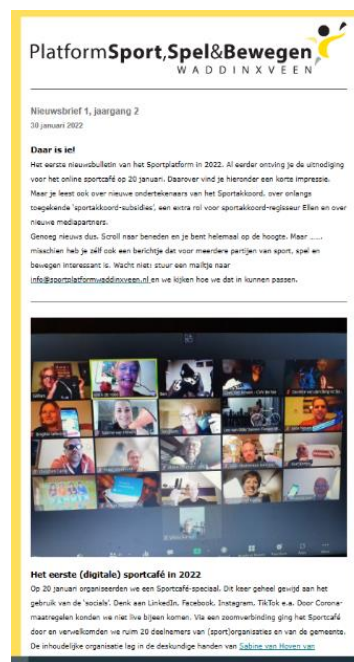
PlatformSport,Spel&Bewegen
WADDINXVEEN

Nieuwsbrief 1, jaargang 2
30 januari 2022

Daar is ie!
Het eerste nieuwsbulletin van het Sportplatform in 2022. Al eerder ontving je de uitnodiging voor het online sportcafé op 20 januari. Daarover vind je hieronder een korte impressie. Maar je leest ook over nieuwe ondertekenaars van het Sportakkoord, over onlangs toegekende 'sportakkoord-subsidies', een extra rol voor sportakkoord-regisseur Ellen en over nieuwe mediapartners.
Genoeg nieuws dus. Scroll naar beneden en je bent helemaal op de hoogte. Maar ….., misschien heb je zélf ook een berichtje dat voor meerdere partijen van sport, spel en bewegen interessant is. Wacht niet: stuur een mailtje naar info@sportplatformwaddinxveen.nl en we kijken hoe we dat in kunnen passen.

Het eerste (digitale) sportcafé in 2022
Op 20 januari organiseerden we een Sportcafé-speciaal. Dit keer geheel gewijd aan het gebruik van de 'socials'. Denk aan LinkedIn, Facebook, Instagram, TikTok e.a. Door Corona-maatregelen konden we niet live bijeen komen. Via een zoomverbinding ging het Sportcafé door en verwelkomden we ruim 20 deelnemers van (sport)organisaties en van de gemeente. De inhoudelijke organisatie lag in de deskundige handen van Sabine van Hoven van